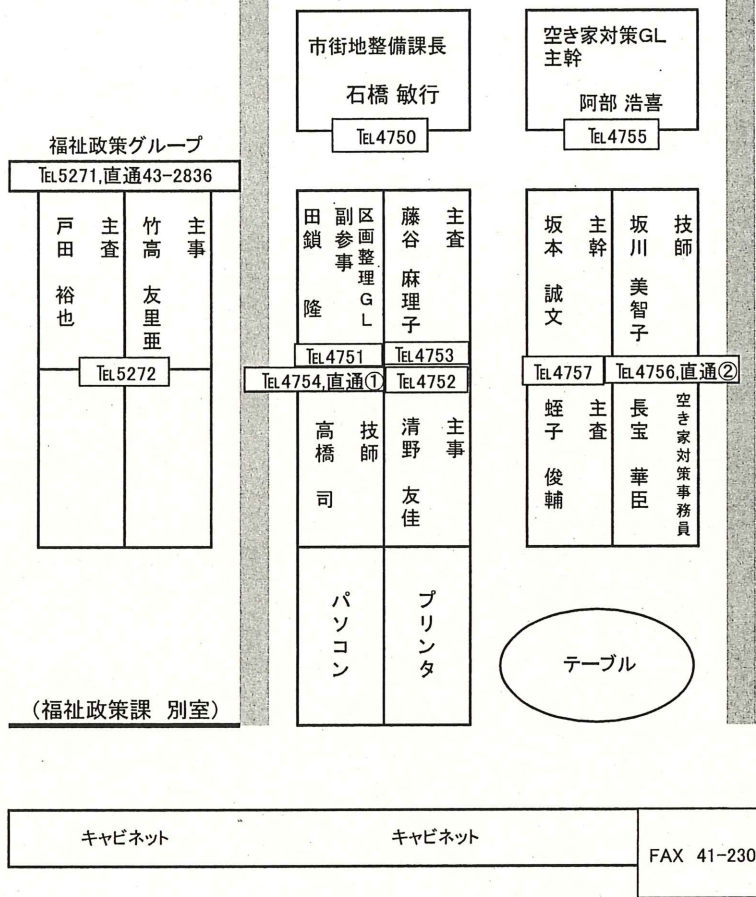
市街地整備課長

石橋 敏行

TEL4750

空き家対策GL
主幹

阿部 浩喜

TEL4755

福祉政策グループ

TEL5271,直通43-2836

主査
戸田 裕也

主事
竹高 友里亜

TEL5272

区画整理GL
副参事
田鎖 隆

主査
藤谷 麻理子

TEL4751

TEL4753

TEL4754,直通①

TEL4752

技師
高橋 司

主事
清野 友佳

主幹
坂本 誠文

技師
坂川 美智子

TEL4757

TEL4756,直通②

主査
蛭子 俊輔

空き家対策事務員
長宝 華臣

パソコン

プリンタ

テーブル

(福祉政策課 別室)

キャビネット

キャビネット

FAX 41-230